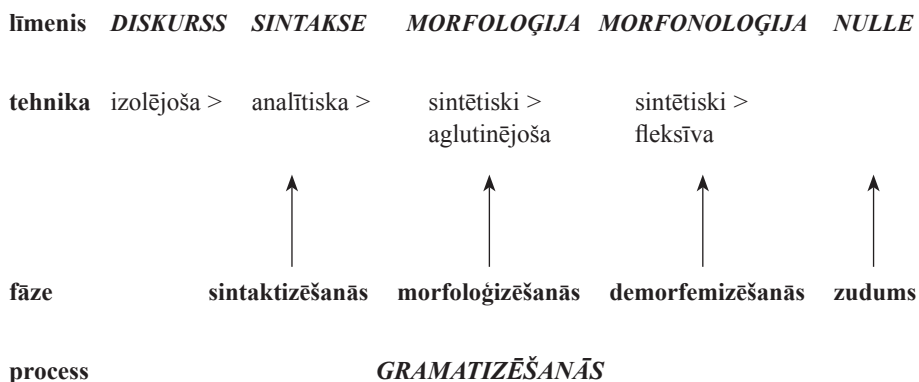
**līmenis** *DISKURSS* *SINTAKSE* *MORFOLOĢIJA* *MORFONOLOĢIJA* *NULLE*

**tehnika** izolējoša > analītiska > sintētiski > aglutinējoša sintētiski > fleksīva

**fāze** **sintaktizēšanās** **morfoloģizēšanās** **demorfemizēšanās** **zudums**

**process** *GRAMATIZĒŠANĀS*